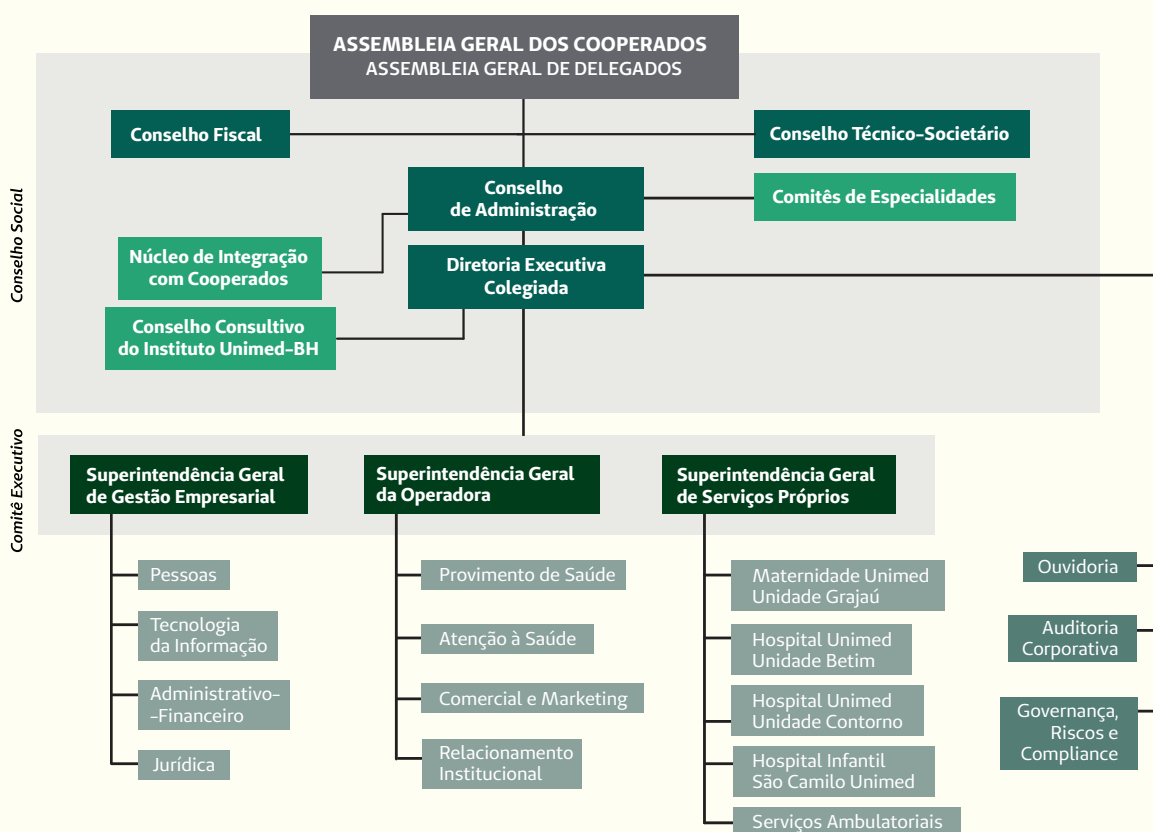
ASSEMBLEIA GERAL DOS COOPERADOS
ASSEMBLEIA GERAL DE DELEGADOS

Conselho Social

Conselho Fiscal

Conselho Técnico-Societário

Conselho de Administração

Comitês de Especialidades

Núcleo de Integração com Cooperados

Diretoria Executiva Colegiada

Conselho Consultivo do Instituto Unimed-BH

Comitê Executivo

Superintendência Geral de Gestão Empresarial

Superintendência Geral da Operadora

Superintendência Geral de Serviços Próprios

Pessoas

Tecnologia da Informação

Administrativo-Financeiro

Jurídica

Provimento de Saúde

Atenção à Saúde

Comercial e Marketing

Relacionamento Institucional

Maternidade Unimed Unidade Grajaú

Hospital Unimed Unidade Betim

Hospital Unimed Unidade Contorno

Hospital Infantil São Camilo Unimed

Serviços Ambulatoriais

Ouvidoria

Auditoria Corporativa

Governança, Riscos e Compliance